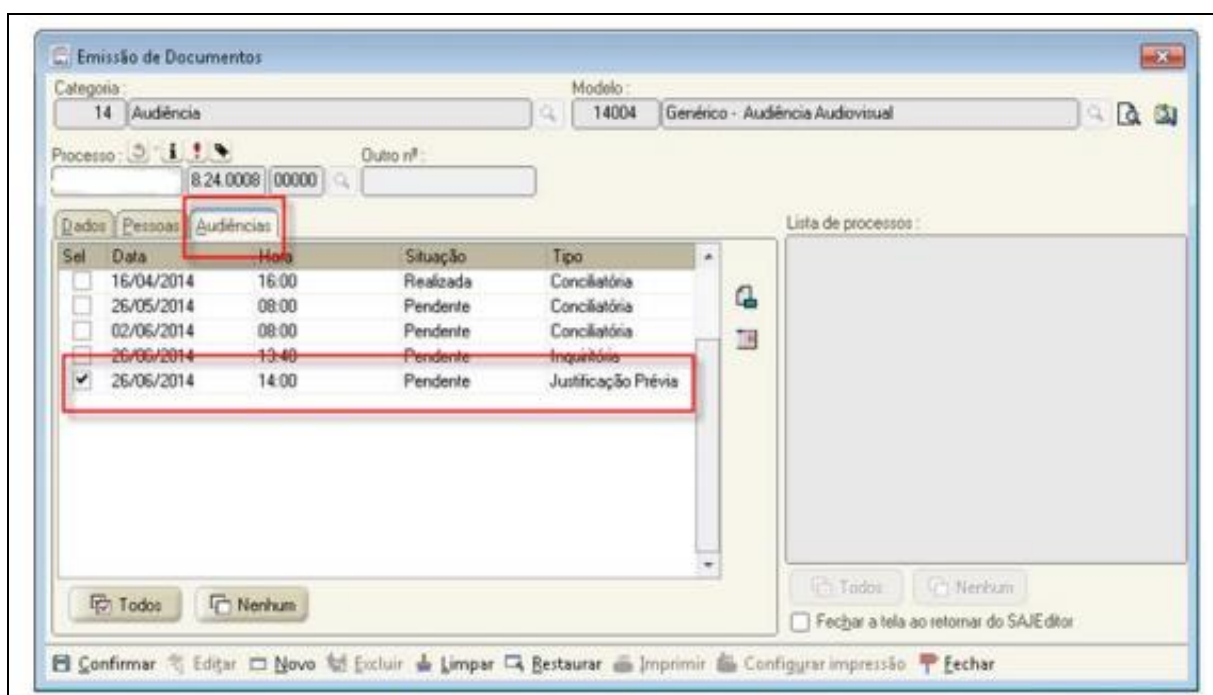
Emissão de Documentos

Categoria :
14 Audiência

Modelo :
14004 Genérico - Audiência Audiovisual

Processo :
8.24.0008 00000

Outro nº :

Dados Pessoas Audiências

| Sel | Data | Hora | Situação | Tipo |
|---|---|---|---|---|
| | 16/04/2014 | 16:00 | Realizada | Conciliatória |
| | 26/05/2014 | 08:00 | Pendente | Conciliatória |
| | 02/06/2014 | 08:00 | Pendente | Conciliatória |
| | 26/06/2014 | 13:40 | Pendente | Inquiritória |
| ✔ | 26/06/2014 | 14:00 | Pendente | Justificação Prévia |

Todos Nenhum

Lista de processos :

Todos Nenhum

Fechar a tela ao retornar do SAJEditor

Confirmar Editar Novo Excluir Limpar Restaurar Imprimir Configurar impressão Fechar